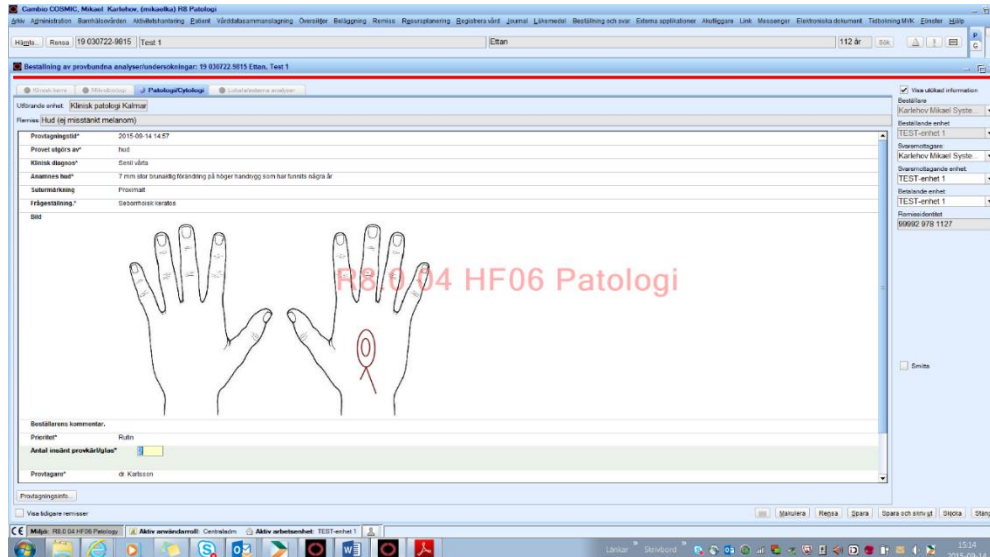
Cambio COSMIC, Mikael Karlehov, (mikaelka) R8 Patologi

Arkiv Administration Barnhälsovården Aktivitetshantering Patient Vårddatasammanslagning Översikter Beläggning Remiss Resursplanering Registrera vård Journal Läkemedel Beställning och svar Externa applikationer Akutliggare Link Messenger Elektroniska dokument Tidbokning MVK Fönster Hjälp

Hämta Rensa 19 030722-9815 Test 1 Ettan 112 år Sök

Beställning av provbundna analyser/undersökningar: 19 030722-9815 Ettan, Test 1

Klinisk kemi Mikrobiologi Patologi/Cytologi Lokala/externa analyser

Utförande enhet: Klinisk patologi Kalmar

Remiss: Hud (ej misstänkt melanom)

| | |
|---|---|
| Provtagningstid* | 2015-09-14 14:57 |
| Provet utgörs av* | hud |
| Klinisk diagnos* | Senil vårta |
| Anamnes hud* | 7 mm stor brunaktig förändring på höger handrygg som har funnits några år |
| Suturmärkning | Proximalt |
| Frågeställning* | Seborrhoisk keratos |
| Bild | |

R8.0.04 HF06 Patologi

Beställarens kommentar.

Prioritet* Rutin

Antal insänt provkärl/glas* 1

Provtagare* dr. Karlsson

Provtagningsinfo...

Visa tidigare remisser

Visa utökad information
Beställare
Karlehov Mikael Syste...
Beställande enhet
TEST-enhet 1
Svarsmottagare:
Karlehov Mikael Syste...
Svarsmottagande enhet:
TEST-enhet 1
Betalande enhet
TEST-enhet 1
Remissidentitet
59992 978 1127

Smitta

Makulera Rensa Spara Spara och skriv ut Skicka Stäng

Miljö: R8.0.04 HF06 Patology Aktiv användarroll: Centraladm Aktiv arbetsenhet: TEST-enhet 1

Länkar Skrivbord 15:14